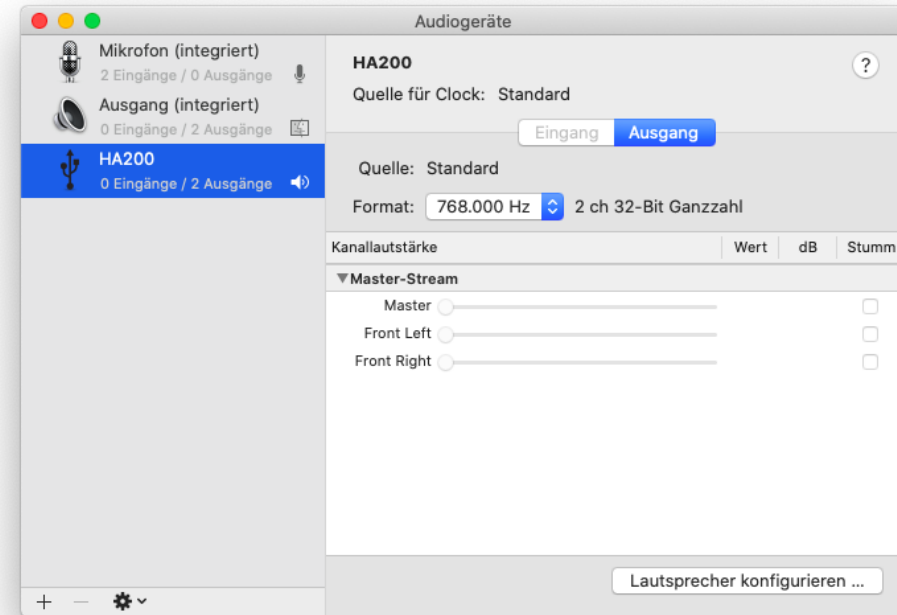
Audiogeräte

Mikrofon (integriert)
2 Eingänge / 0 Ausgänge

Ausgang (integriert)
0 Eingänge / 2 Ausgänge

HA200
0 Eingänge / 2 Ausgänge

+ −

HA200
Quelle für Clock: Standard

?

Eingang | Ausgang

Quelle: Standard

Format: 768.000 Hz 2 ch 32-Bit Ganzzahl

| Kanallautstärke | Wert | dB | Stumm |
|---|---|---|---|
| ▼Master-Stream | | | |
| Master | | | |
| Front Left | | | |
| Front Right | | | |

Lautsprecher konfigurieren ...